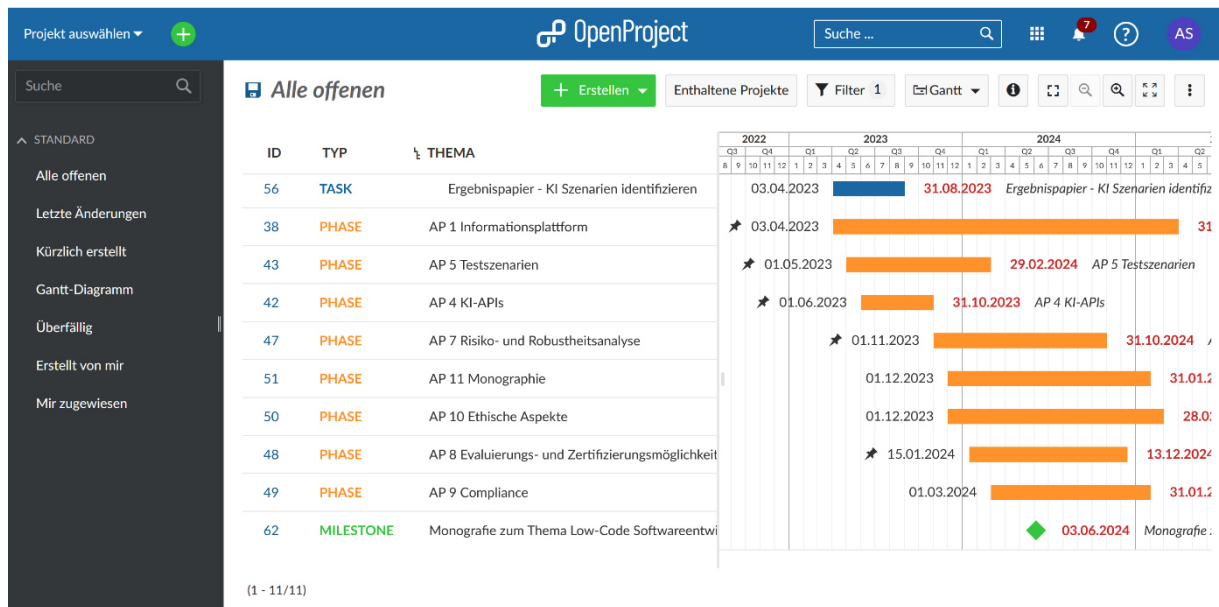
Projekt auswählen

OpenProject

Suche ...

7

AS

Suche

STANDARD

Alle offenen

Letzte Änderungen

Kürzlich erstellt

Gantt-Diagramm

Überfällig

Erstellt von mir

Mir zugewiesen

Alle offenen

Erstellen

Enthaltene Projekte

Filter 1

Gantt

| ID | TYP | THEMA |
|---|---|---|
| 56 | TASK | Ergebnispapier - KI Szenarien identifizieren |
| 38 | PHASE | AP 1 Informationsplattform |
| 43 | PHASE | AP 5 Testszenarien |
| 42 | PHASE | AP 4 KI-APIs |
| 47 | PHASE | AP 7 Risiko- und Robustheitsanalyse |
| 51 | PHASE | AP 11 Monographie |
| 50 | PHASE | AP 10 Ethische Aspekte |
| 48 | PHASE | AP 8 Evaluierungs- und Zertifizierungsmöglichkeit |
| 49 | PHASE | AP 9 Compliance |
| 62 | MILESTONE | Monografie zum Thema Low-Code Softwareentwi |

2022 2023 2024
Q3 Q4 Q1 Q2 Q3 Q4 Q1 Q2 Q3 Q4 Q1 Q2
8 9 10 11 12 1 2 3 4 5 6 7 8 9 10 11 12 1 2 3 4 5 6 7 8 9 10 11 12 1 2 3 4 5

03.04.2023 31.08.2023 Ergebnispapier - KI Szenarien identifiz
03.04.2023 31
01.05.2023 29.02.2024 AP 5 Testszenarien
01.06.2023 31.10.2023 AP 4 KI-APIs
01.11.2023 31.10.2024
01.12.2023 31.01.2
01.12.2023 28.0
15.01.2024 13.12.2024
01.03.2024 31.01.2
03.06.2024 Monografie

(1 - 11/11)